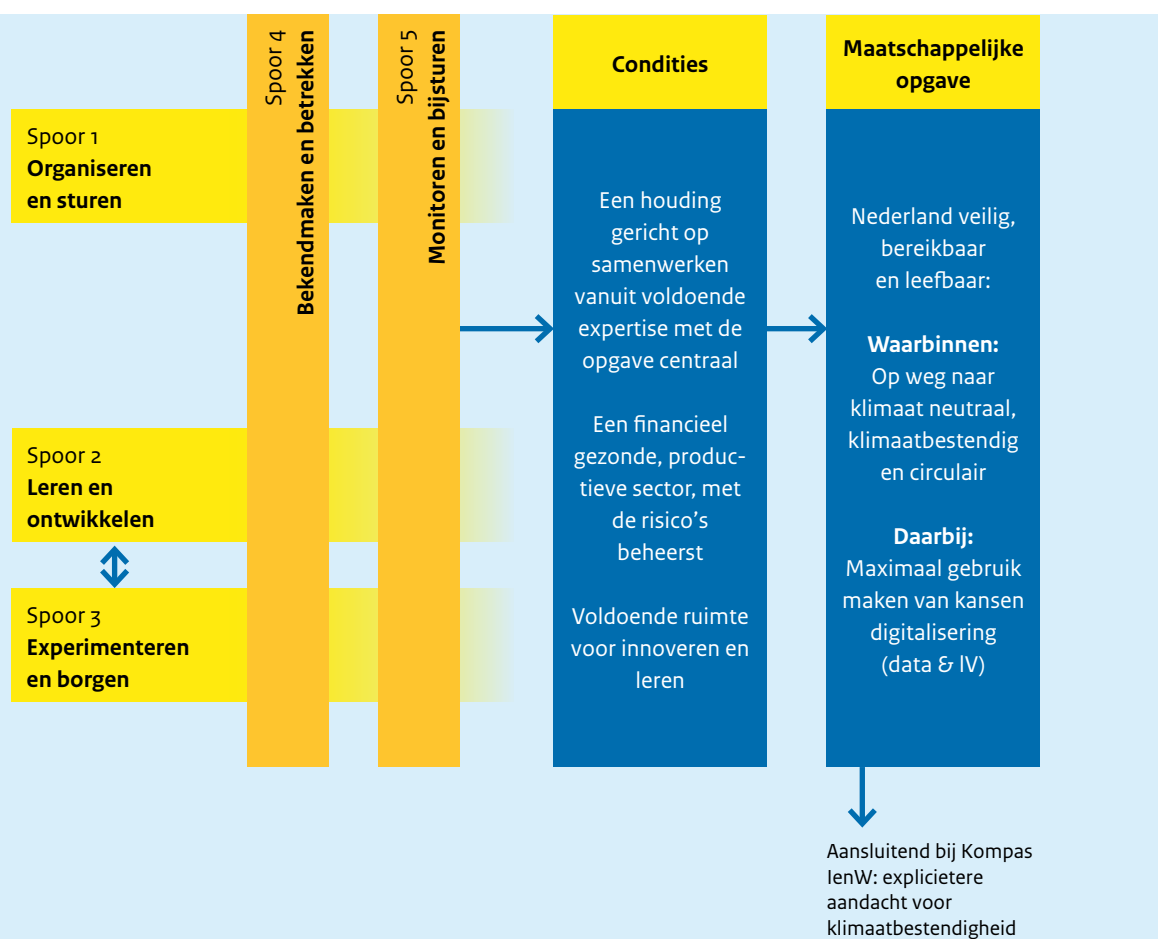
Spoor 1
**Organiseren en sturen**

Spoor 2
**Leren en ontwikkelen**

Spoor 3
**Experimenteren en borgen**

Spoor 4
**Bekendmaken en betrekken**

Spoor 5
**Monitoren en bijsturen**

**Condities**

Een houding gericht op samenwerken vanuit voldoende expertise met de opgave centraal

Een financieel gezonde, productieve sector, met de risico's beheerst

Voldoende ruimte voor innoveren en leren

**Maatschappelijke opgave**

Nederland veilig, bereikbaar en leefbaar:

**Waarbinnen:**
Op weg naar klimaat neutraal, klimaatbestendig en circulair

**Daarbij:**
Maximaal gebruik maken van kansen digitalisering (data & IV)

Aansluitend bij Kompas IenW: explicietere aandacht voor klimaatbestendigheid